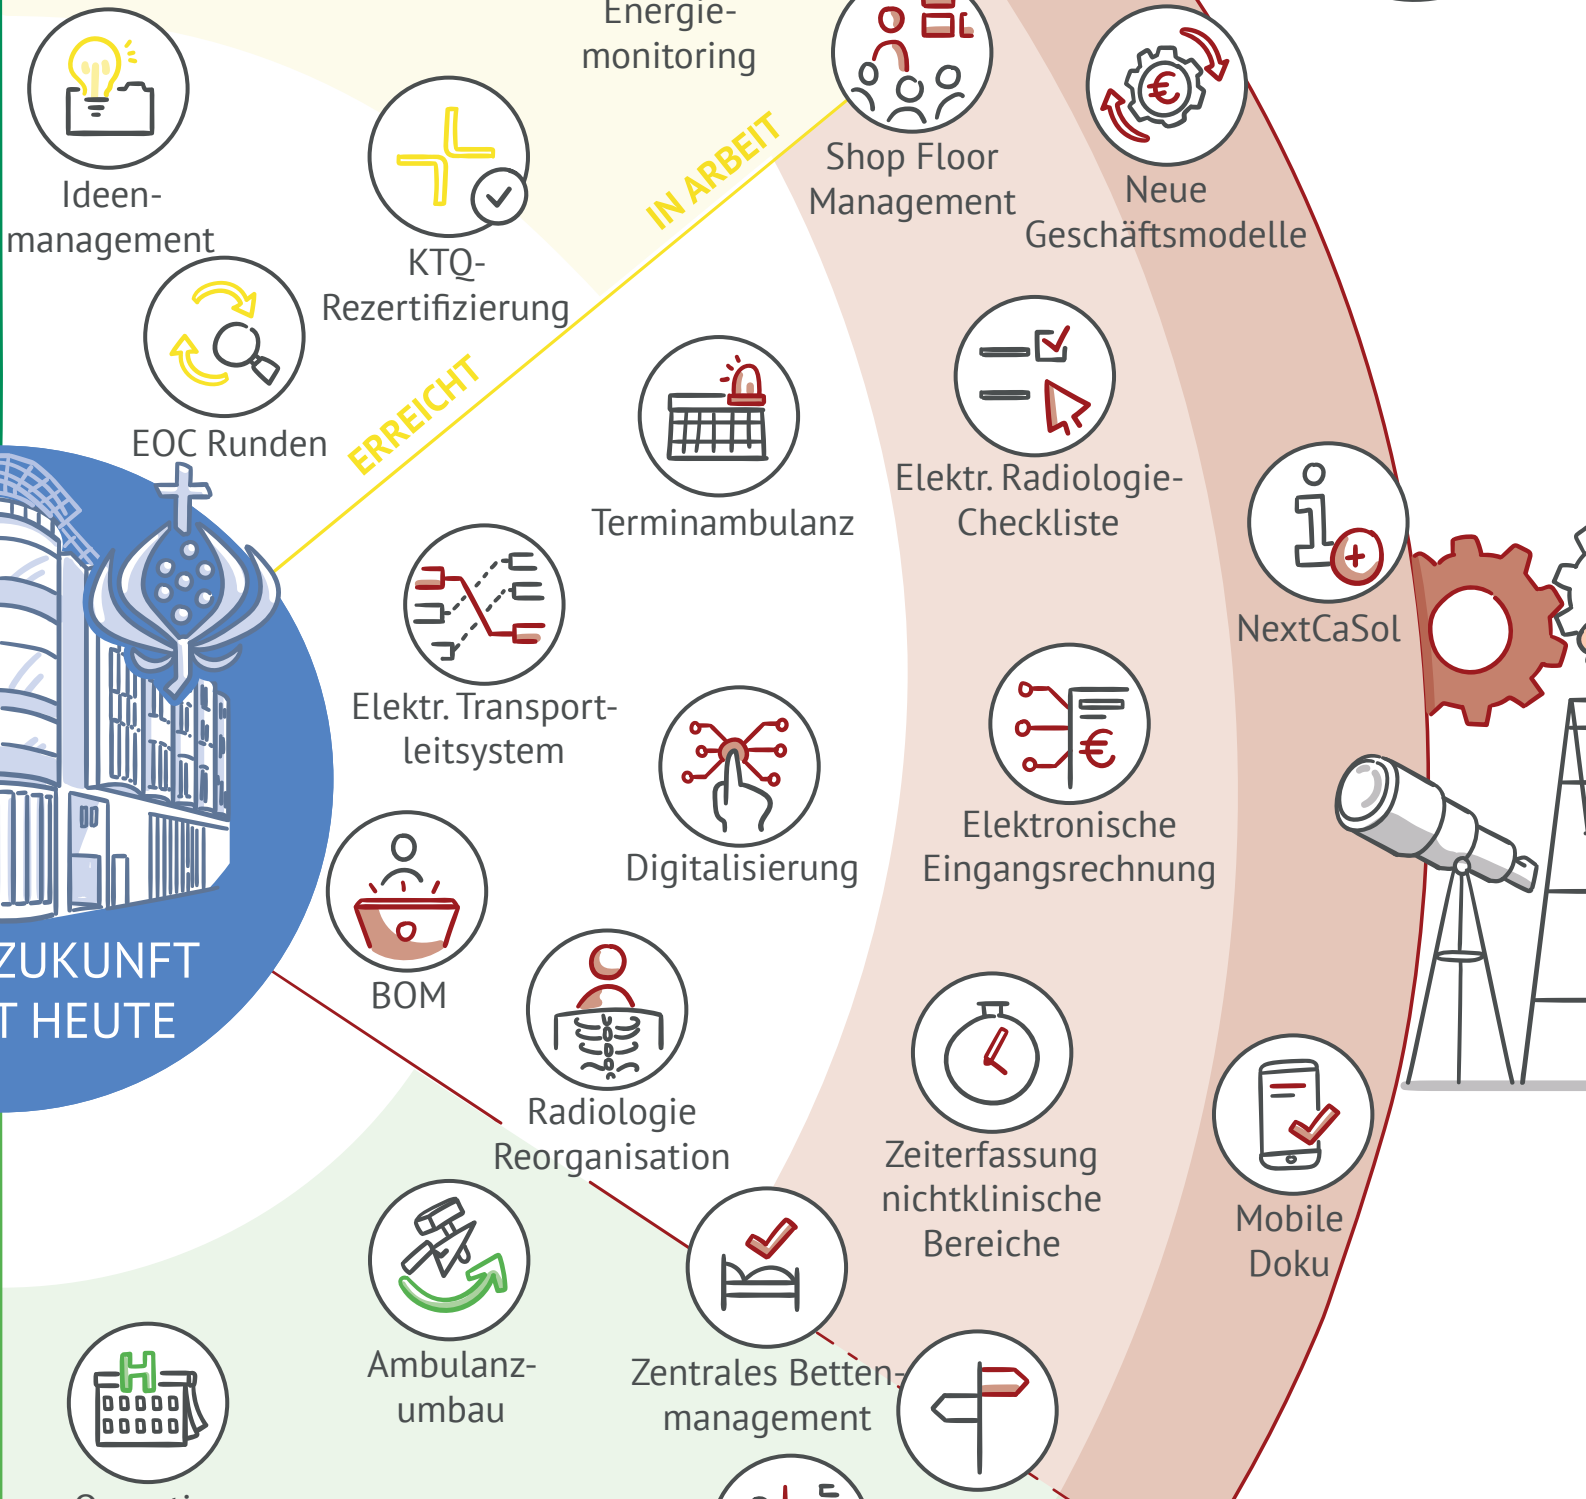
Energie-
monitoring

Ideen-
management

KTQ-
Rezertifizierung

IN ARBEIT

Shop Floor
Management

Neue
Geschäftsmodelle

EOC Runden

ERREICHT

Terminambulanz

Elektr. Radiologie-
Checkliste

NextCaSol

Elektr. Transport-
leitsystem

Digitalisierung

Elektronische
Eingangsrechnung

ZUKUNFT
T HEUTE

BOM

Radiologie
Reorganisation

Zeiterfassung
nichtklinische
Bereiche

Mobile
Doku

Ambulanz-
umbau

Zentrales Betten-
management